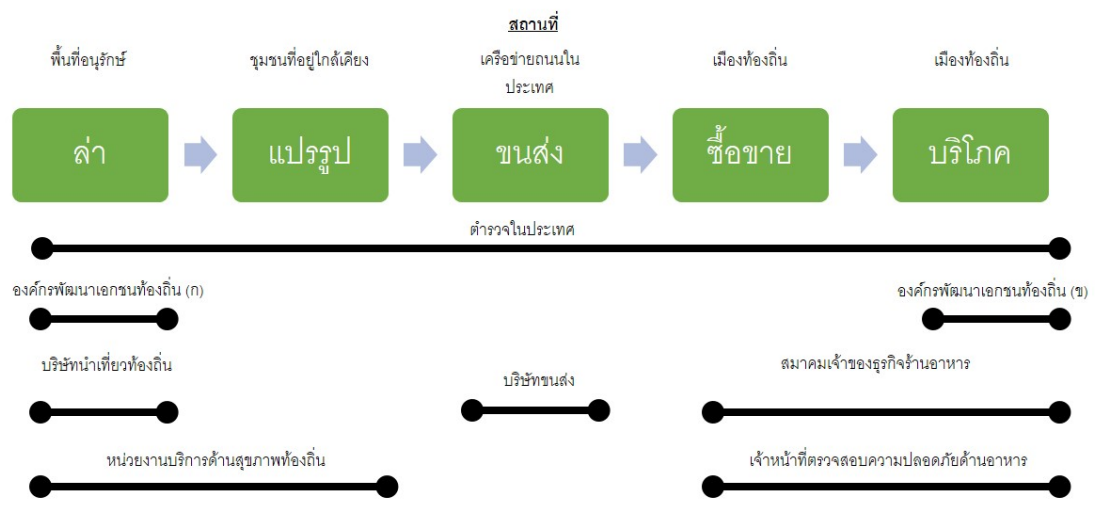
สถานที่

พื้นที่อนุรักษ์

ชุมชนที่อยู่ใกล้เคียง

เครือข่ายถนนในประเทศ

เมืองท้องถิ่น

เมืองท้องถิ่น

ล่า

แปรรูป

ขนส่ง

ซื้อขาย

บริโภค

ตำรวจในประเทศ

องค์กรพัฒนาเอกชนท้องถิ่น (ก)

องค์กรพัฒนาเอกชนท้องถิ่น (ข)

บริษัทนำเที่ยวท้องถิ่น

บริษัทขนส่ง

สมาคมเจ้าของธุรกิจร้านอาหาร

หน่วยงานบริการด้านสุขภาพท้องถิ่น

เจ้าหน้าที่ตรวจสอบความปลอดภัยด้านอาหาร